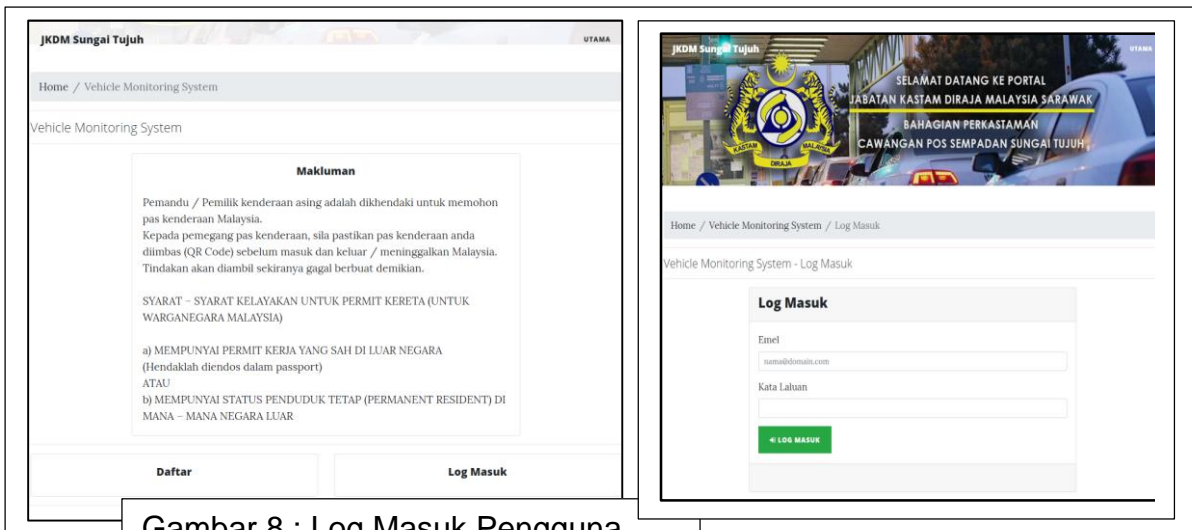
JKDM Sungai Tujuh

UTAMA

Home / Vehicle Monitoring System

Vehicle Monitoring System

Makluman

Pemandu / Pemilik kenderaan asing adalah dikhendaki untuk memohon pas kenderaan Malaysia.
Kepada pemegang pas kenderaan, sila pastikan pas kenderaan anda diimbas (QR Code) sebelum masuk dan keluar / meninggalkan Malaysia.
Tindakan akan diambil sekiranya gagal berbuat demikian.

SYARAT – SYARAT KELAYAKAN UNTUK PERMIT KERETA (UNTUK WARGANEGARA MALAYSIA)

a) MEMPUNYAI PERMIT KERJA YANG SAH DI LUAR NEGARA (Hendaklah diendos dalam passport)
ATAU
b) MEMPUNYAI STATUS PENDUDUK TETAP (PERMANENT RESIDENT) DI MANA – MANA NEGARA LUAR

Daftar

Log Masuk

JKDM Sungai Tujuh

UTAMA

SELAMAT DATANG KE PORTAL
JABATAN KASTAM DIRAJA MALAYSIA SARAWAK
BAHAGIAN PERKASTAMAN
CAWANGAN POS SEMPADAN SUNGAI TUJUH

KASTAM DIRAJA MALAYSIA

Home / Vehicle Monitoring System / Log Masuk

Vehicle Monitoring System - Log Masuk

Log Masuk

Emel

nama@domain.com

Kata Laluan

LOG MASUK

Gambar 8 : Log Masuk Pengguna